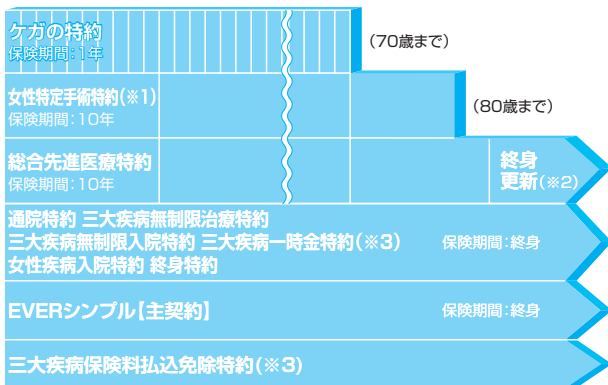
ケガの特約
保険期間：1年

（70歳まで）

女性特定手術特約（※1）
保険期間：10年

（80歳まで）

総合先進医療特約
保険期間：10年

終身更新（※2）

通院特約 三大疾病無制限治療特約
三大疾病無制限入院特約 三大疾病一時金特約（※3）
女性疾病入院特約 終身特約

保険期間：終身

EVERシンプル【主契約】

保険期間：終身

三大疾病保険料払込免除特約（※3）